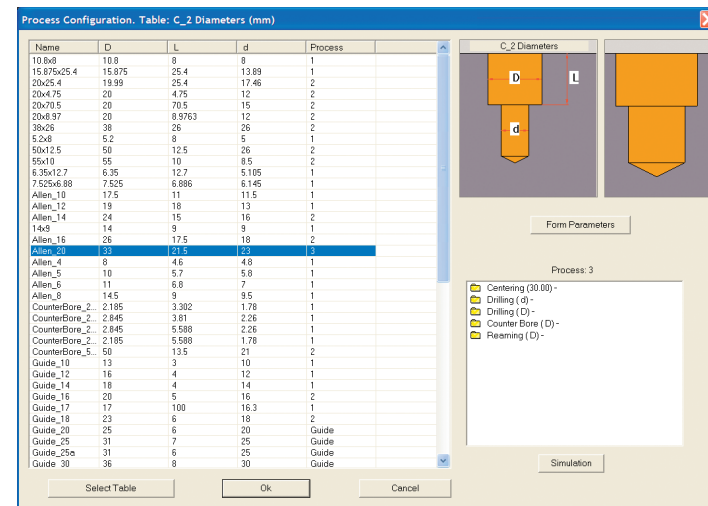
Process Configuration. Table: C_2 Diameters (mm)

| Name | D | L | d | Process |
|---|---|---|---|---|
| 10.8x8 | 10.8 | 8 | 8 | 1 |
| 15.875x25.4 | 15.875 | 25.4 | 13.89 | 1 |
| 20x25.4 | 19.99 | 25.4 | 17.46 | 2 |
| 20x4.75 | 20 | 4.75 | 12 | 2 |
| 20x70.5 | 20 | 70.5 | 15 | 2 |
| 20x8.97 | 20 | 8.9763 | 12 | 2 |
| 38x26 | 38 | 26 | 26 | 2 |
| 5.2x8 | 5.2 | 8 | 5 | 1 |
| 50x12.5 | 50 | 12.5 | 26 | 2 |
| 55x10 | 55 | 10 | 8.5 | 2 |
| 6.35x12.7 | 6.35 | 12.7 | 5.105 | 1 |
| 7.525x6.88 | 7.525 | 6.886 | 6.145 | 1 |
| Allen_10 | 17.5 | 11 | 11.5 | 1 |
| Allen_12 | 19 | 18 | 13 | 1 |
| Allen_14 | 24 | 15 | 16 | 2 |
| 14x9 | 14 | 9 | 9 | 1 |
| Allen_16 | 26 | 17.5 | 18 | 2 |
| Allen_20 | 33 | 21.5 | 23 | 3 |
| Allen_4 | 8 | 4.6 | 4.8 | 1 |
| Allen_5 | 10 | 5.7 | 5.8 | 1 |
| Allen_6 | 11 | 6.8 | 7 | 1 |
| Allen_8 | 14.5 | 9 | 9.5 | 1 |
| CounterBore_2... | 2.185 | 3.302 | 1.78 | 1 |
| CounterBore_2... | 2.845 | 3.81 | 2.26 | 1 |
| CounterBore_2... | 2.845 | 5.588 | 2.26 | 1 |
| CounterBore_2... | 2.185 | 5.588 | 1.78 | 1 |
| CounterBore_5... | 50 | 13.5 | 21 | 2 |
| Guide_10 | 13 | 3 | 10 | 1 |
| Guide_12 | 16 | 4 | 12 | 1 |
| Guide_14 | 18 | 4 | 14 | 1 |
| Guide_16 | 20 | 5 | 16 | 2 |
| Guide_17 | 17 | 100 | 16.3 | 1 |
| Guide_18 | 23 | 6 | 18 | 2 |
| Guide_20 | 25 | 6 | 20 | Guide |
| Guide_25 | 31 | 7 | 25 | Guide |
| Guide_25a | 31 | 6 | 25 | Guide |
| Guide_30 | 36 | 8 | 30 | Guide |

C_2 Diameters
D
L
d

Form Parameters

Process: 3
Centering (30.00) -
Drilling ( d ) -
Drilling ( D ) -
Counter Bore ( D ) -
Reaming ( D ) -

Simulation

Select Table
Ok
Cancel